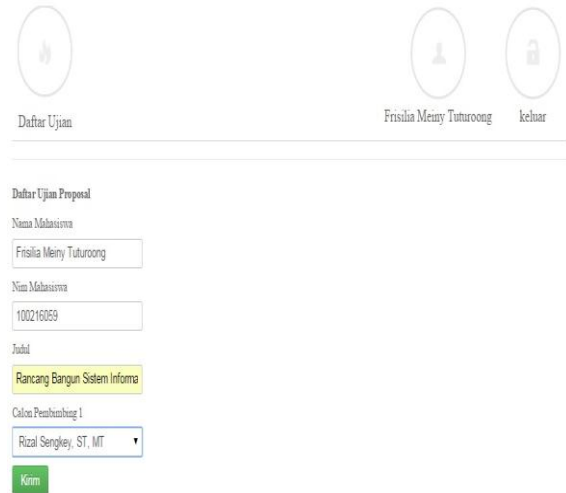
Daftar Ujian

Frisilia Meiny Tuturoong

keluar

Daftar Ujian Proposal

Nama Mahasiswa

Frisilia Meiny Tuturoong

Nim Mahasiswa

100216059

Judul

Rancang Bangun Sistem Informa

Calon Pembimbing 1

Rizal Sengkey, ST, MT

Kirim